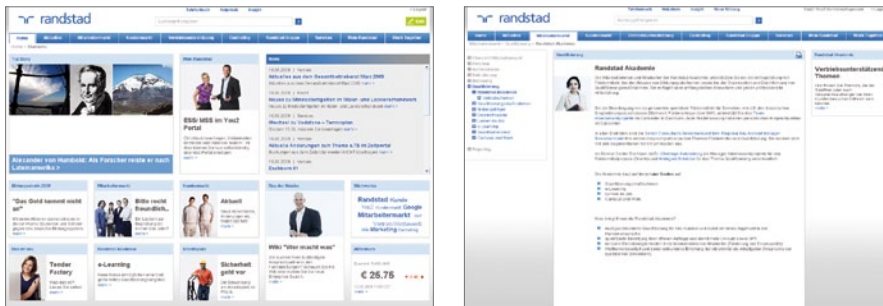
randstad

Alexander von Humboldt: Als Forscher reiste er nach Lateinamerika

ESS/MSS im You2 Portal

"Das Geld kommt nicht an"

Bitte recht freundlich

Aktuell

Randstad Kunde Google Mitarbeitermarkt Marketing

Tender Factory

e-Learning

Sicherheit geht vor

Wiki "Wer macht was"

€ 26.75

randstad

Randstad Akademie

Vertriebsunterstützende Themen